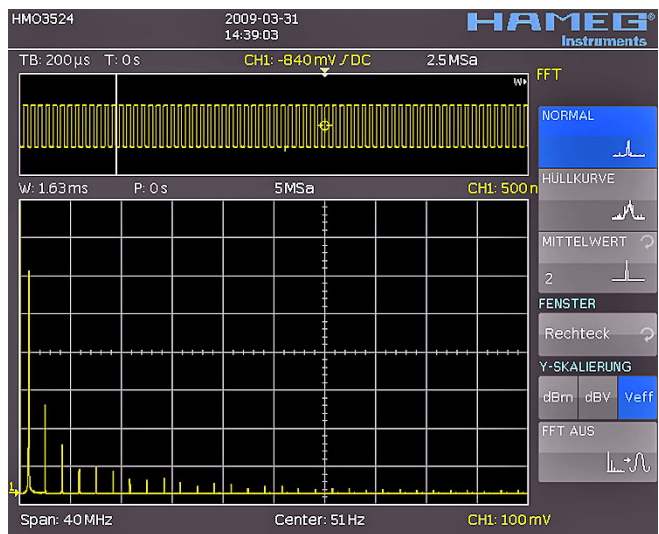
HMO3524
2009-03-31
14:39:03
HAMEG
Instruments

TB: 200µs T: 0s
CH1: -840mV DC
2.5MSa
FFT

W: 1.63ms
P: 0s
5MSa
CH1: 500n

NORMAL

HULLKURVE

MITTELWERT
2

FENSTER
Rechteck

Y-SKALIERUNG
dBm
dBV
Veff

FFT AUS

Span: 40MHz
Center: 51Hz
CH1: 100mV